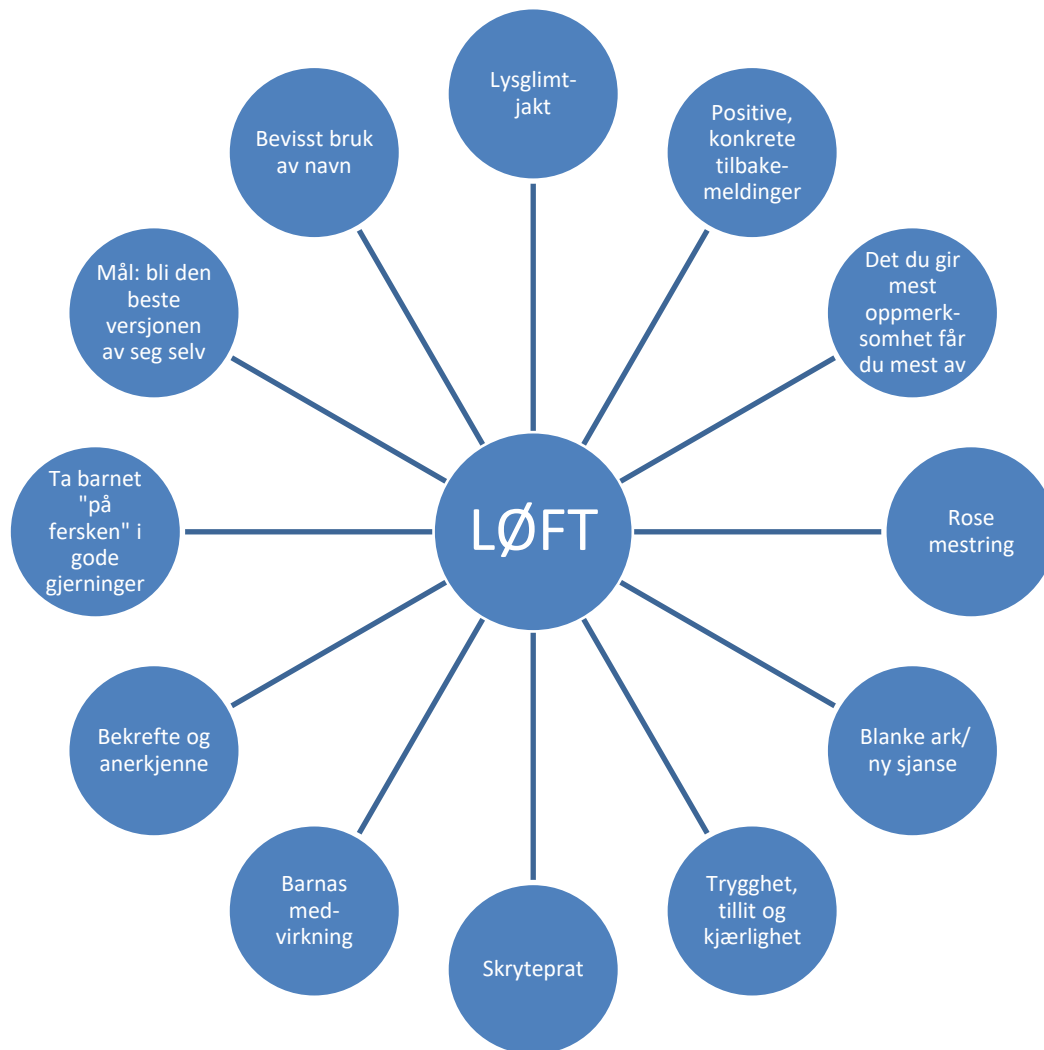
LØFT

Lysglimtjakt

Positive, konkrete tilbakemeldinger

Det du gir mest oppmerksomhet får du mest av

Rose mestring

Blanke ark/ ny sjanse

Trygghet, tillit og kjærlighet

Skryteprat

Barnas medvirkning

Bekrefte og anerkjenne

Ta barnet "på fersken" i gode gjerninger

Mål: bli den beste versjonen av seg selv

Bevisst bruk av navn